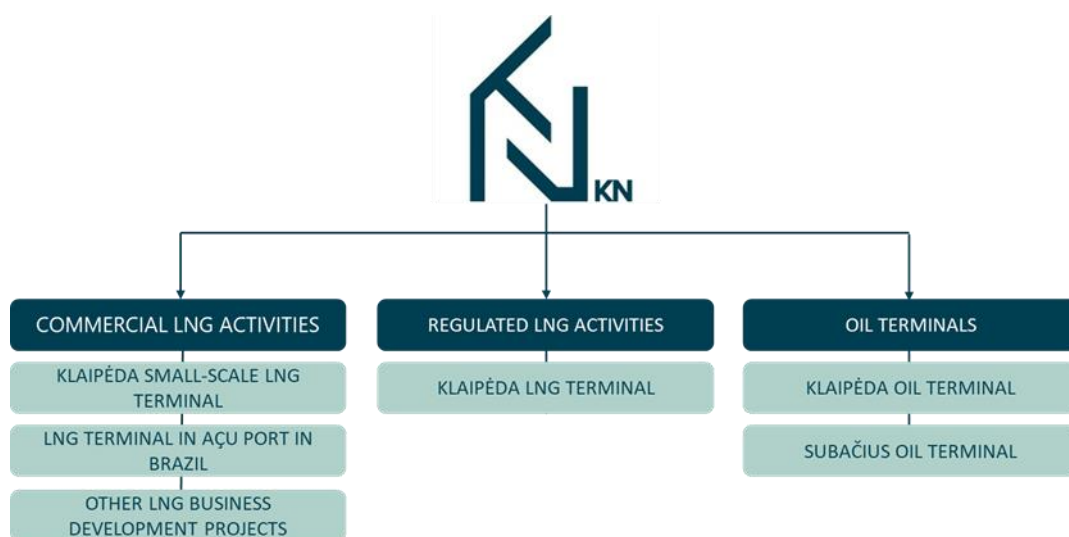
KN

COMMERCIAL LNG ACTIVITIES

KLAIPĖDA SMALL-SCALE LNG TERMINAL

LNG TERMINAL IN AÇU PORT IN BRAZIL

OTHER LNG BUSINESS DEVELOPMENT PROJECTS

REGULATED LNG ACTIVITIES

KLAIPĖDA LNG TERMINAL

OIL TERMINALS

KLAIPĖDA OIL TERMINAL

SUBAČIUS OIL TERMINAL